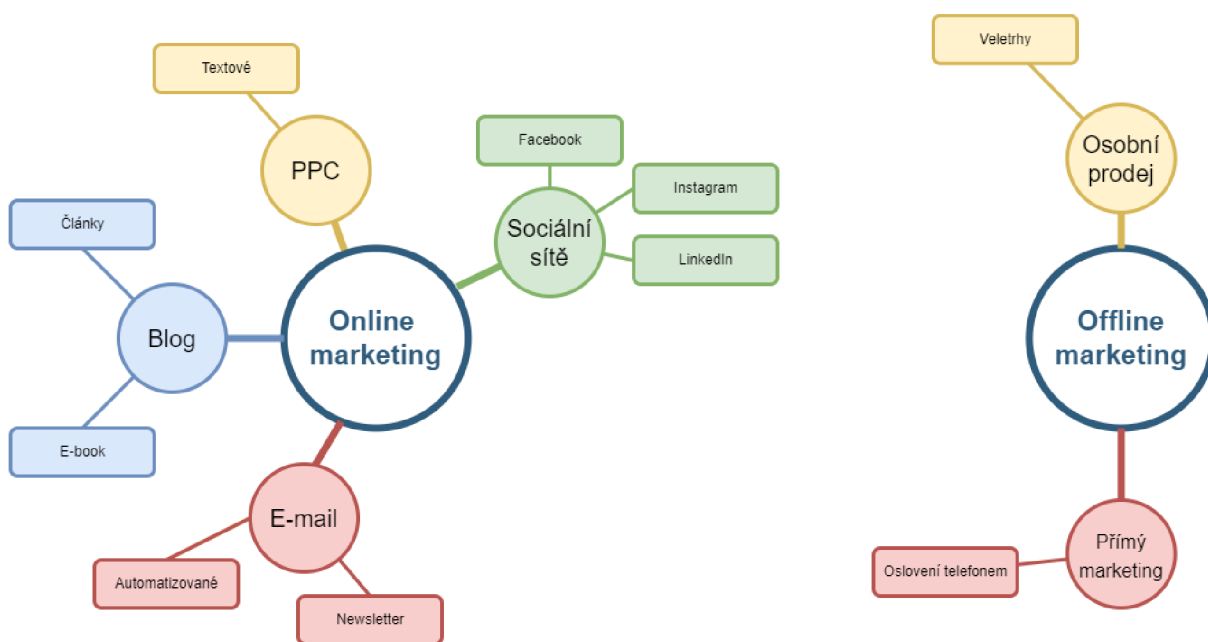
Textové

PPC

Facebook

Instagram

Sociální sítě

LinkedIn

Články

Blog

Online marketing

E-book

E-mail

Automatizované

Newsletter

Veletrhy

Osobní prodej

Offline marketing

Oslovení telefonem

Přímý marketing